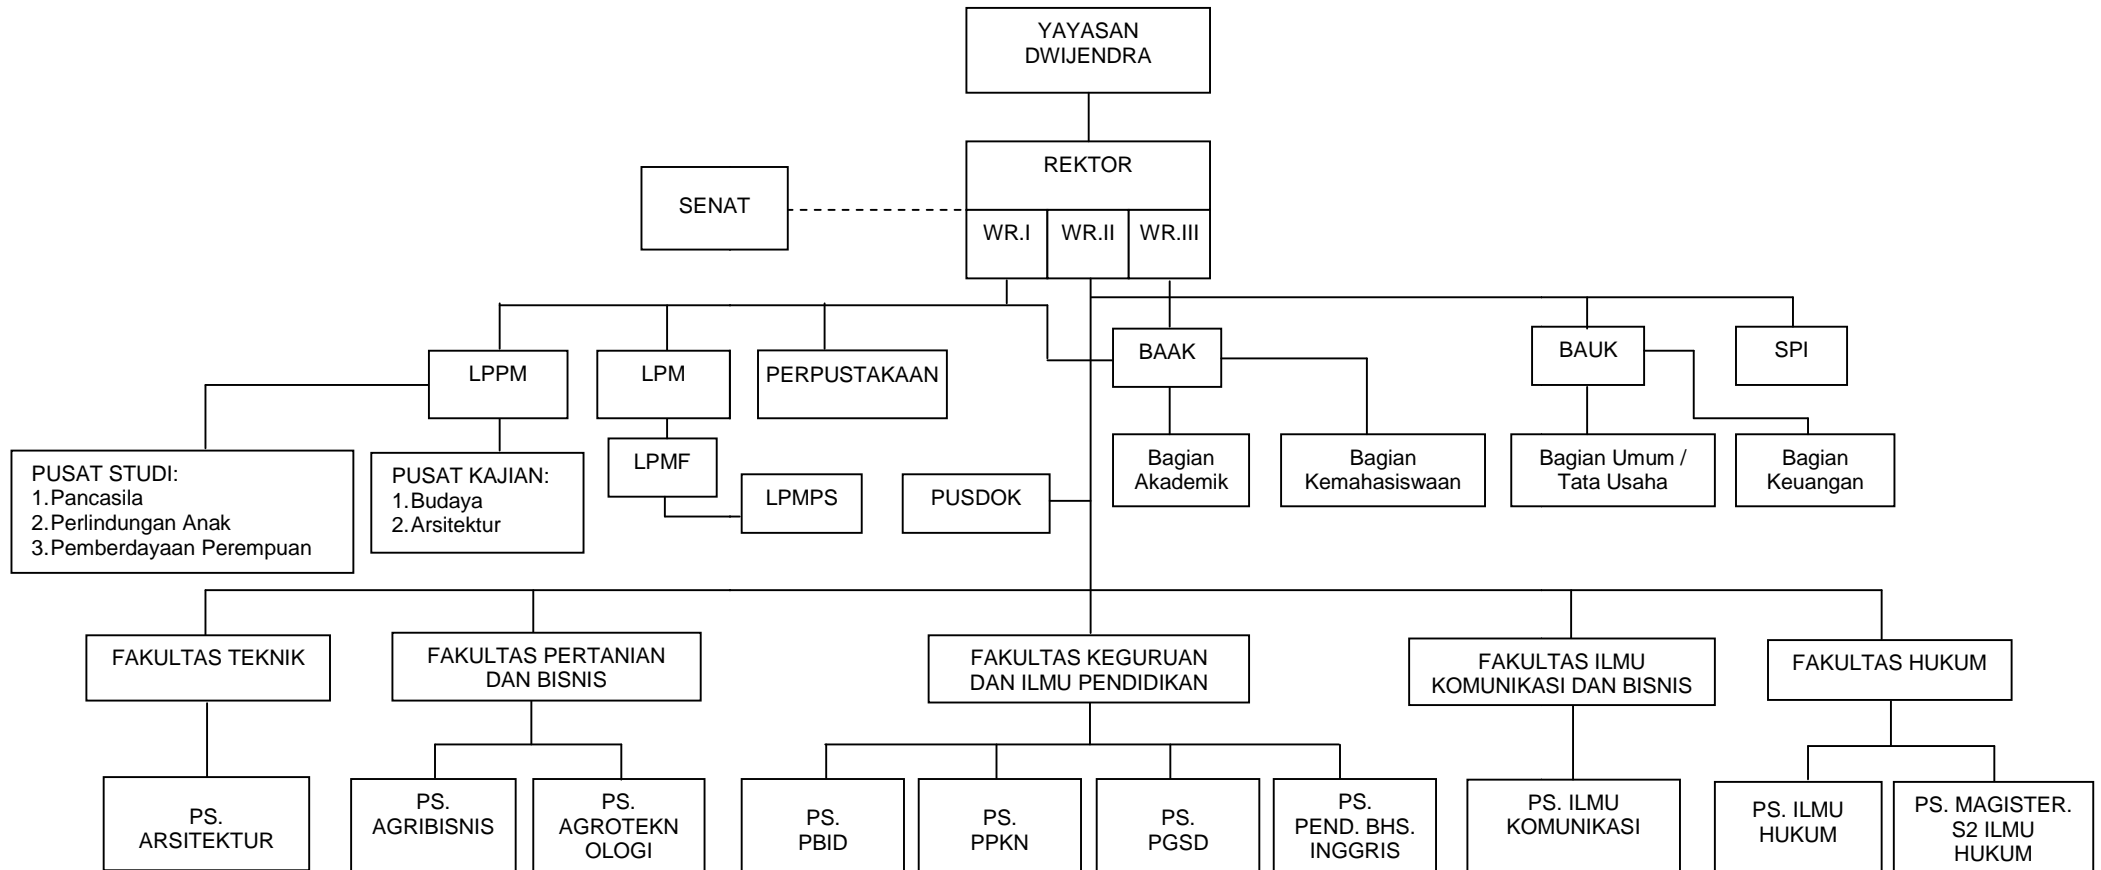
YAYASAN DWIJENDRA

REKTOR

SENAT

WR.I WR.II WR.III

LPPM

LPM

PERPUSTAKAAN

BAAK

BAUK

SPI

PUSAT STUDI:
1.Pancasila
2.Perlindungan Anak
3.Pemberdayaan Perempuan

PUSAT KAJIAN:
1.Budaya
2.Arsitektur

LPMF

LPMPS

PUSDOK

Bagian Akademik

Bagian Kemahasiswaan

Bagian Umum / Tata Usaha

Bagian Keuangan

FAKULTAS TEKNIK

FAKULTAS PERTANIAN DAN BISNIS

FAKULTAS KEGURUAN DAN ILMU PENDIDIKAN

FAKULTAS ILMU KOMUNIKASI DAN BISNIS

FAKULTAS HUKUM

PS. ARSITEKTUR

PS. AGRIBISNIS

PS. AGROTEKN OLOGI

PS. PBID

PS. PPKN

PS. PGSD

PS. PEND. BHS. INGGRIS

PS. ILMU KOMUNIKASI

PS. ILMU HUKUM

PS. MAGISTER. S2 ILMU HUKUM